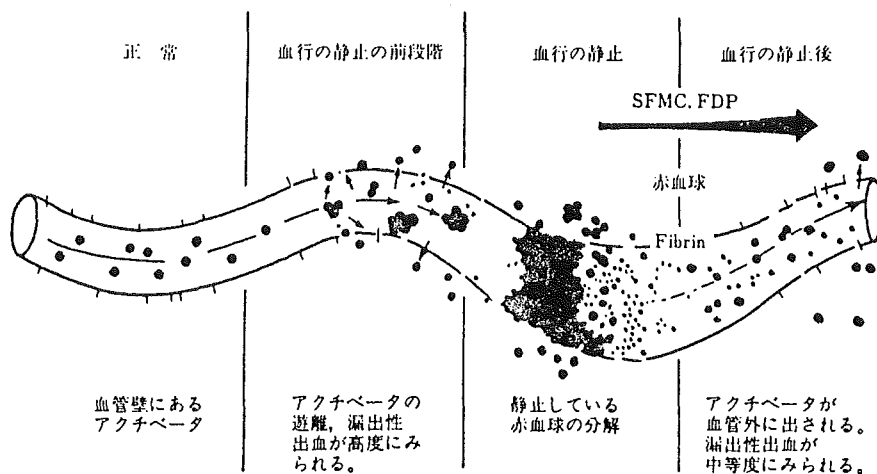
正　常

血行の静止の前段階

血行の静止

血行の静止後

SFMC, FDP

赤血球

Fibrin

血管壁にあるアクチベータ

アクチベータの遊離，漏出性出血が高度にみられる。

静止している赤血球の分解

アクチベータが血管外に出される。漏出性出血が中等度にみられる。